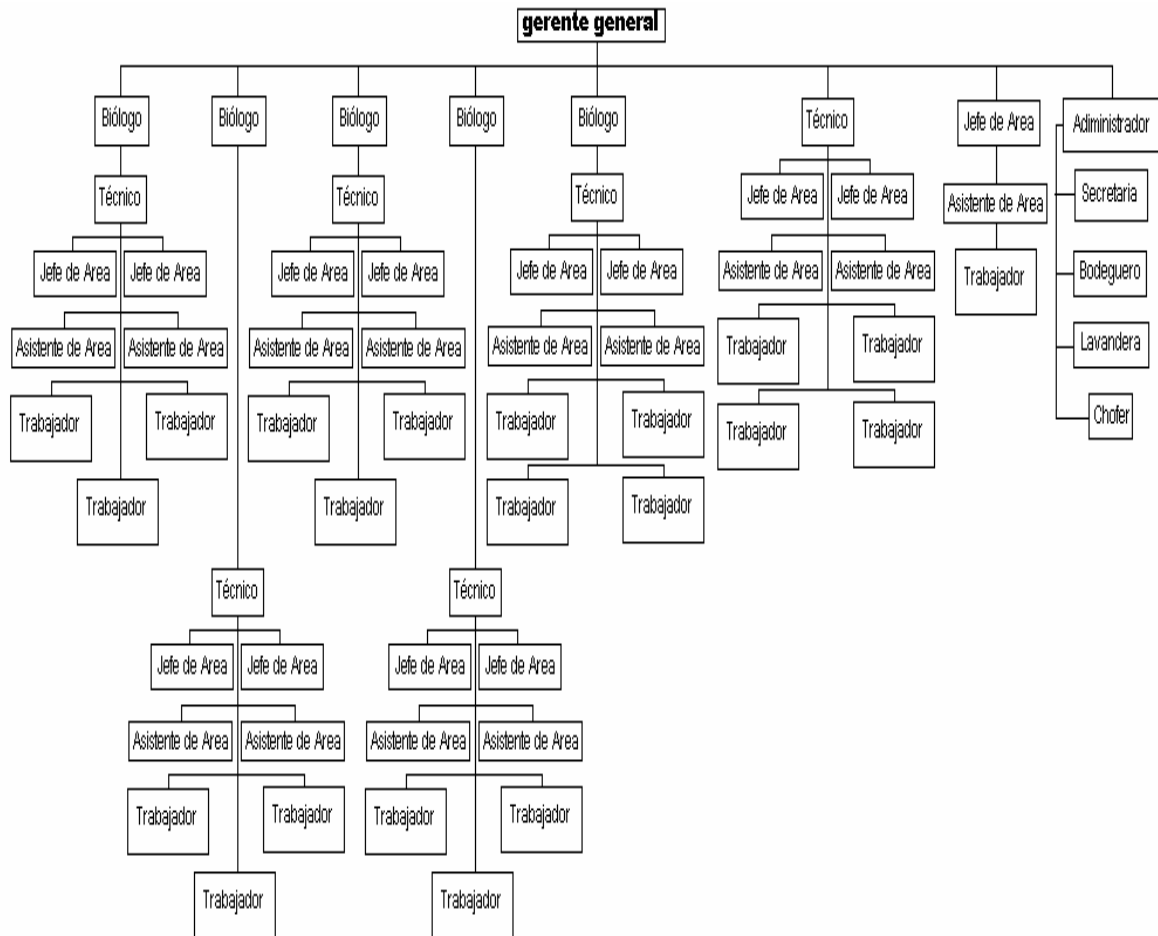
gerente general

Biólogo

Técnico

Jefe de Area
Jefe de Area

Asistente de Area
Asistente de Area

Trabajador
Trabajador

Trabajador

Biólogo

Técnico

Jefe de Area
Jefe de Area

Asistente de Area
Asistente de Area

Trabajador
Trabajador

Trabajador

Biólogo

Técnico

Jefe de Area
Jefe de Area

Asistente de Area
Asistente de Area

Trabajador
Trabajador

Trabajador

Biólogo

Técnico

Jefe de Area
Jefe de Area

Asistente de Area
Asistente de Area

Trabajador
Trabajador

Trabajador

Biólogo

Técnico

Jefe de Area
Jefe de Area

Asistente de Area
Asistente de Area

Trabajador
Trabajador

Trabajador
Trabajador

Técnico

Jefe de Area
Jefe de Area

Asistente de Area
Asistente de Area

Trabajador
Trabajador

Trabajador
Trabajador

Jefe de Area

Asistente de Area

Trabajador

Adiministrador

Secretaria

Bodeguero

Lavandera

Chofer